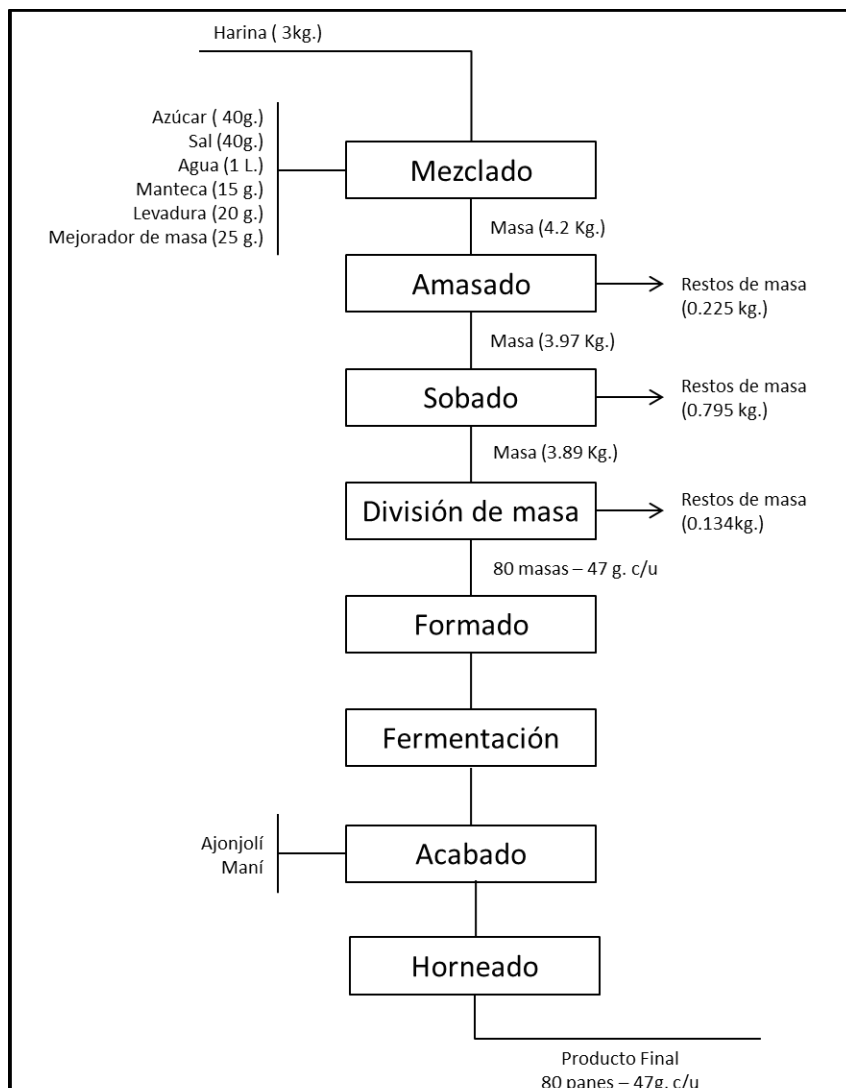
Harina ( 3kg.)

Azúcar ( 40g.)
Sal (40g.)
Agua (1 L.)
Manteca (15 g.)
Levadura (20 g.)
Mejorador de masa (25 g.)

Mezclado

Masa (4.2 Kg.)

Amasado

Restos de masa (0.225 kg.)

Masa (3.97 Kg.)

Sobado

Restos de masa (0.795 kg.)

Masa (3.89 Kg.)

División de masa

Restos de masa (0.134kg.)

80 masas – 47 g. c/u

Formado

Fermentación

Ajonjolí
Maní

Acabado

Horneado

Producto Final
80 panes – 47g. c/u